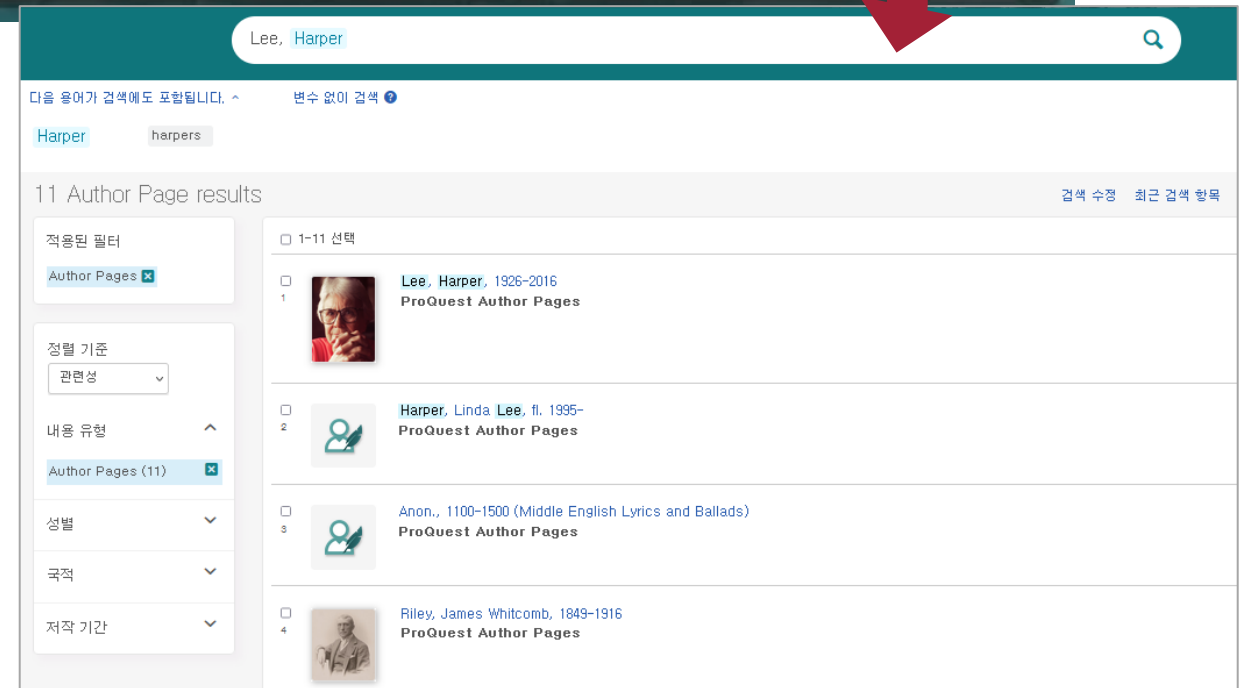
Lee, Harper

다음 용어가 검색에도 포함됩니다. ^

변수 없이 검색

Harper

harpers

11 Author Page results

검색 수정

최근 검색 항목

적용된 필터

Author Pages

정렬 기준

관련성

내용 유형

Author Pages (11)

성별

국적

저작 기간

1-11 선택

1

Lee, Harper, 1926-2016
ProQuest Author Pages

2

Harper, Linda Lee, fl. 1995-
ProQuest Author Pages

3

Anon., 1100-1500 (Middle English Lyrics and Ballads)
ProQuest Author Pages

4

Riley, James Whitcomb, 1849-1916
ProQuest Author Pages